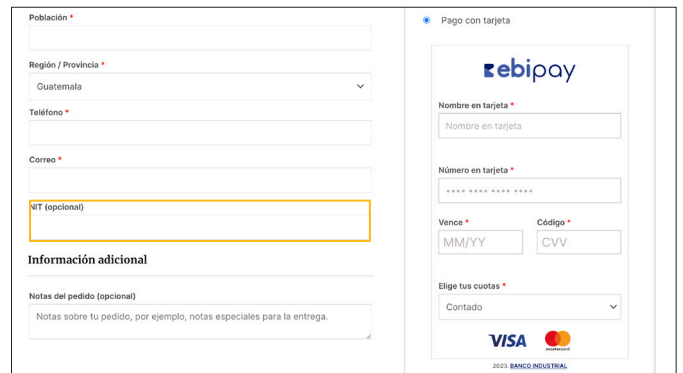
Población *

Región / Provincia *

Guatemala

Teléfono *

Correo *

NIT (opcional)

Información adicional

Notas del pedido (opcional)

Notas sobre tu pedido, por ejemplo, notas especiales para la entrega.

Pago con tarjeta

ebipay

Nombre en tarjeta *

Nombre en tarjeta

Número en tarjeta *

**** **** **** ****

Vence *

MM/YY

Código *

CVV

Elige tus cuotas *

Contado

VISA

mastercard

2023. BANCO INDUSTRIAL